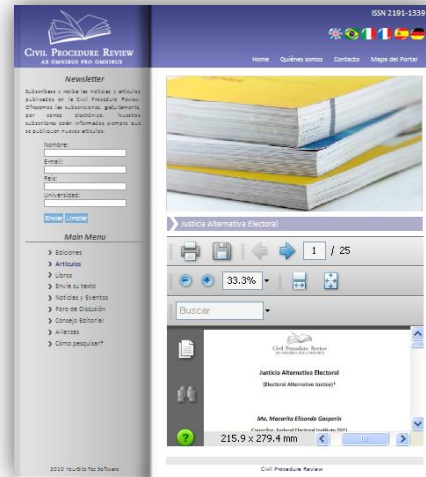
ISSN 2191-1339

Civil Procedure Review
AB OMNIBUS PRO OMNIBUS

Home Quiénes somos Contacto Mapa del Portal

Newsletter

Subscríbete y recibe las noticias y artículos publicados en la Civil Procedure Review. Ofrecemos las subscriciones, gratuitamente, por correo electrónico. Nuestros subscritores serán informados siempre que se publiquen nuevos artículos.

Nombre:

Email:

País:

Universidad:

Enviar Limpiar

Main Menu

Ediciones
Artículos
Libros
Envíe su texto
Noticias y Eventos
Foro de Discusión
Consejo Editorial
Alianzas
Como pesquisar?

2010 Yourbits Pro Software

Justicia Alternativa Electoral

1 / 25

33.3%

Buscar

Civil Procedure Review
AB OMNIBUS PRO OMNIBUS

Justicia Alternativa Electoral

(Electoral Alternative Justice)*

Ma. Macarita Elizondo Gasperín

Counsellor, Federal Electoral Institute (IFE)

215.9 x 279.4 mm

Civil Procedure Review